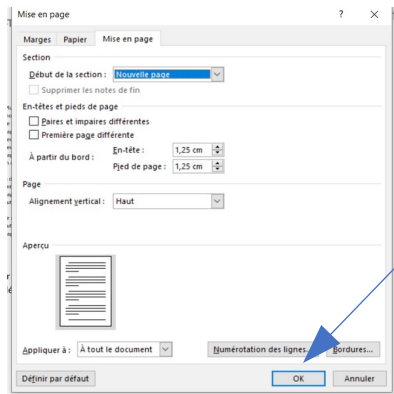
Mise en page

?

Marges Papier Mise en page

Section

Début de la section : Nouvelle page

Supprimer les notes de fin

En-têtes et pieds de page

Paires et impaires différentes

Première page différente

À partir du bord :

En-tête : 1,25 cm

Pied de page : 1,25 cm

Page

Alignement vertical : Haut

Aperçu

Appliquer à : À tout le document

Numérotation des lignes...

Bordures...

Définir par défaut

OK

Annuler